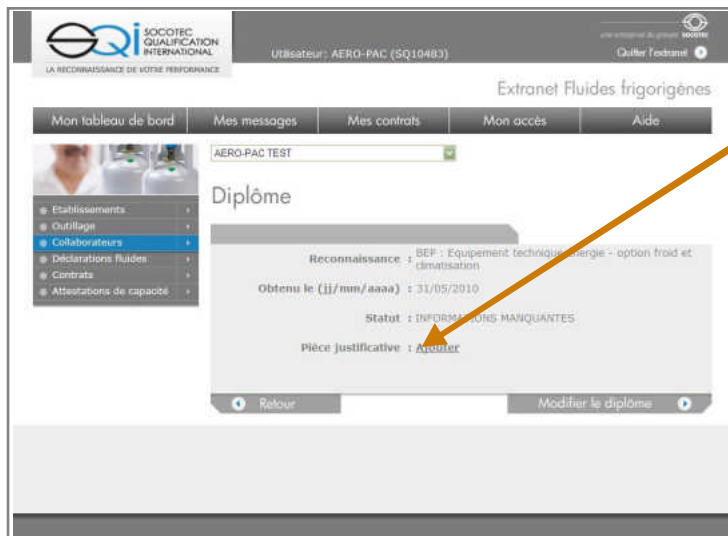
SQI SOCOTEC QUALIFICATION INTERNATIONAL
LA RECONNAISSANCE DE VOTRE PERFORMANCE

Utilisateur: AERO-PAC (SQ10483)

une entreprise du groupe SOCOTEC
Quitter l'extranet

Extranet Fluides frigorigènes

Mon tableau de bord | Mes messages | Mes contrats | Mon accès | Aide

AERO-PAC TEST

Etablissements
Outillage
Collaborateurs
Déclarations fluides
Contrats
Attestations de capacité

Diplôme

Reconnaissance : BEP : Equipement technique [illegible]nergie - option froid et climatisation
Obtenu le (jj/mm/aaaa) : 31/05/2010
Statut : INFORMA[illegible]ONS MANQUANTES
Pièce justificative : Ajouter

Retour
Modifier le diplôme